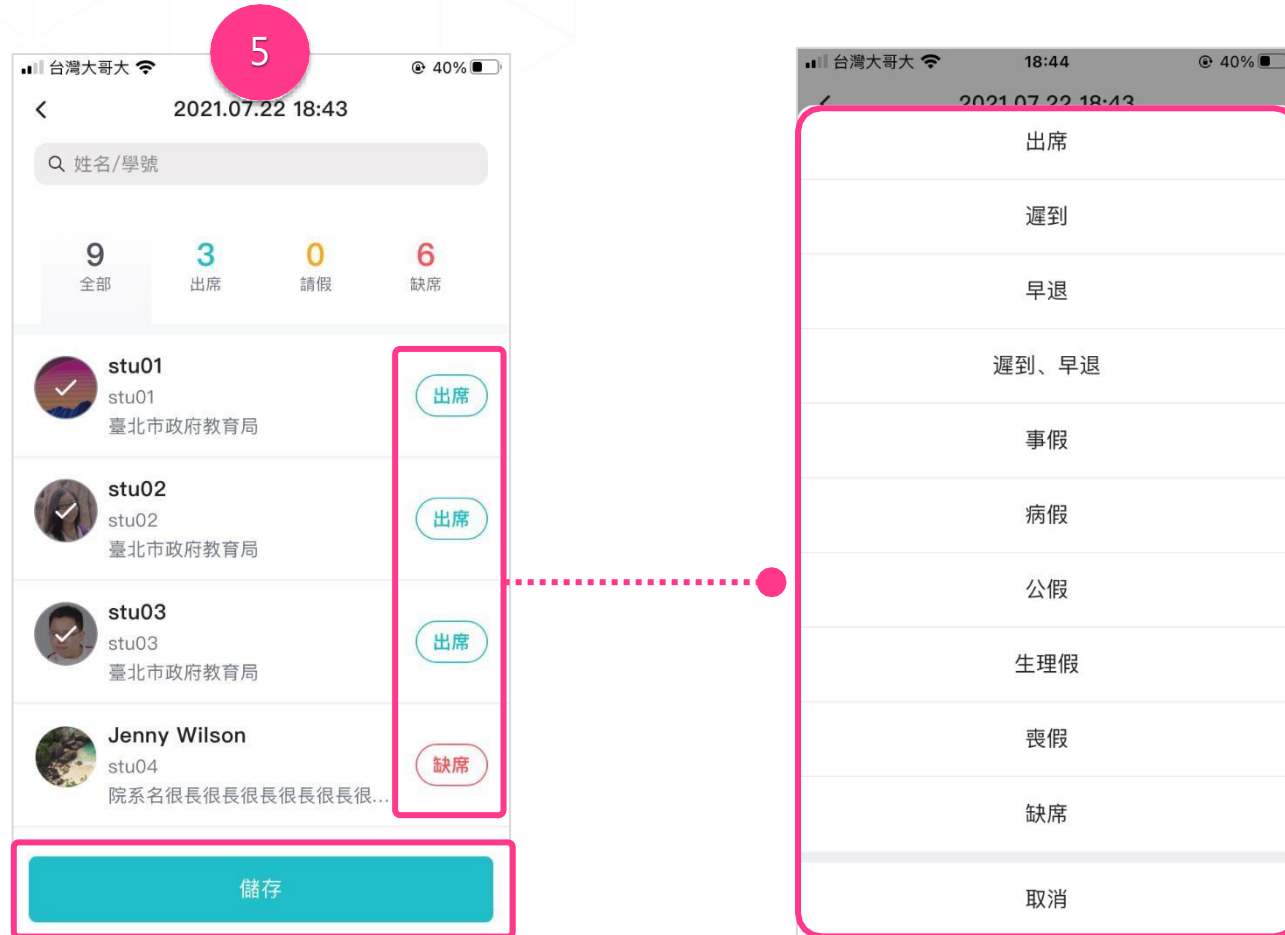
台灣大哥大 5 40%

<

2021.07.22 18:43

姓名/學號

9
全部

3
出席

0
請假

6
缺席

stu01
stu01
臺北市政府教育局
出席

stu02
stu02
臺北市政府教育局
出席

stu03
stu03
臺北市政府教育局
出席

Jenny Wilson
stu04
院系名很長很長很長很長很…
缺席

儲存

台灣大哥大 18:44 40%

2021.07.22 18:43

出席

遲到

早退

遲到、早退

事假

病假

公假

生理假

喪假

缺席

取消